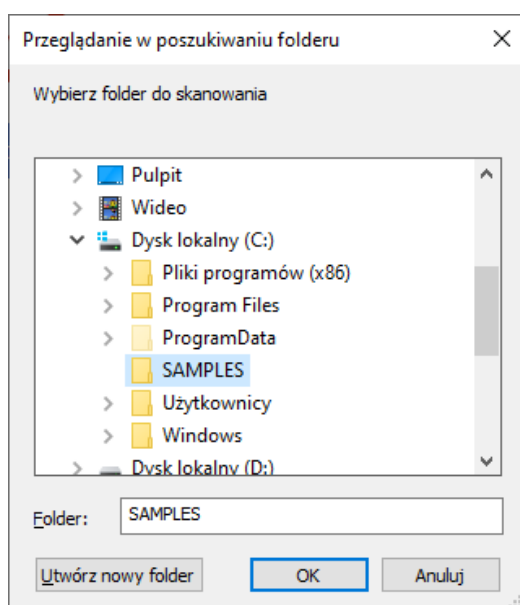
Przeglądanie w poszukiwaniu folderu

Wybierz folder do skanowania

Pulpit
Wideo
Dysk lokalny (C:)
Pliki programów (x86)
Program Files
ProgramData
SAMPLES
Użytkownicy
Windows
Dysk lokalny (D:)

Folder: SAMPLES

Utwórz nowy folder
OK
Anuluj